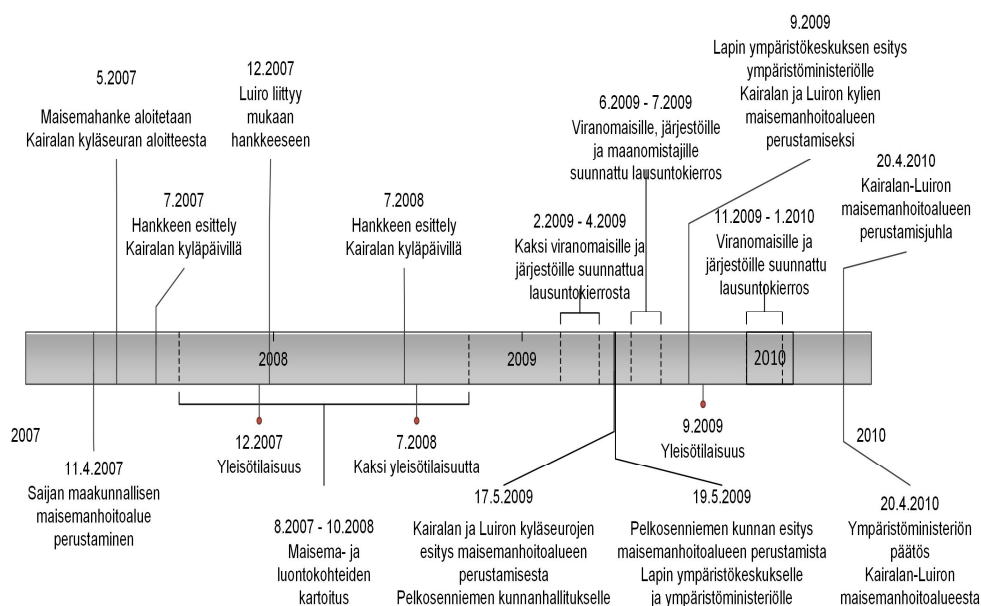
9.2009
Lapin ympäristökeskuksen esitys ympäristöministeriölle Kairalan ja Luiron kylien maisemanhoitoalueen perustamiseksi

5.2007
Maisemahanke aloitetaan Kairalan kyläseuran aloitteesta

12.2007
Luiro liittyy mukaan hankkeeseen

6.2009 - 7.2009
Viranomaisille, järjestöille ja maanomistajille suunnattu lausuntokierros

20.4.2010
Kairalan-Luiron maisemanhoitoalueen perustamisjuhla

7.2007
Hankkeen esittely Kairalan kyläpäivillä

7.2008
Hankkeen esittely Kairalan kyläpäivillä

2.2009 - 4.2009
Kaksi viranomaisille ja järjestöille suunnattua lausuntokierrosta

11.2009 - 1.2010
Viranomaisille ja järjestöille suunnattu lausuntokierros

2008

2009

2010

2007

12.2007
Yleisötilaisuus

7.2008
Kaksi yleisötilaisuutta

9.2009
Yleisötilaisuus

2010

11.4.2007
Saijan maakunnallisen maisemanhoitoalue perustaminen

17.5.2009

19.5.2009

8.2007 - 10.2008
Maisema- ja luontokohteiden kartoitus

Kairalan ja Luiron kyläseurojen esitys maisemanhoitoalueen perustamisesta Pelkosenniemen kunnanhallitukselle

Pelkosenniemen kunnan esitys maisemanhoitoalueen perustamista Lapin ympäristökeskukselle ja ympäristöministeriölle

20.4.2010
Ympäristöministeriön päätös Kairalan-Luiron maisemanhoitoalueesta